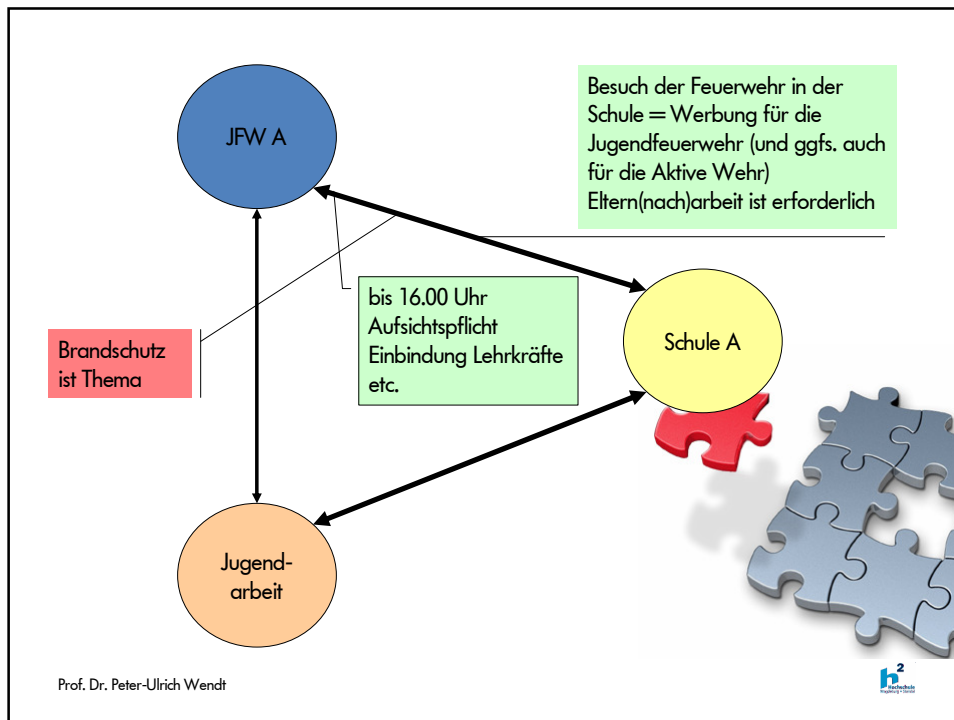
JFW A

Besuch der Feuerwehr in der Schule = Werbung für die Jugendfeuerwehr (und ggfs. auch für die Aktive Wehr)
Eltern(nach)arbeit ist erforderlich

bis 16.00 Uhr
Aufsichtspflicht
Einbindung Lehrkräfte
etc.

Brandschutz ist Thema

Schule A

Jugend-arbeit

Prof. Dr. Peter-Ulrich Wendt

h²
Hochschule
Magdeburg • Stendal